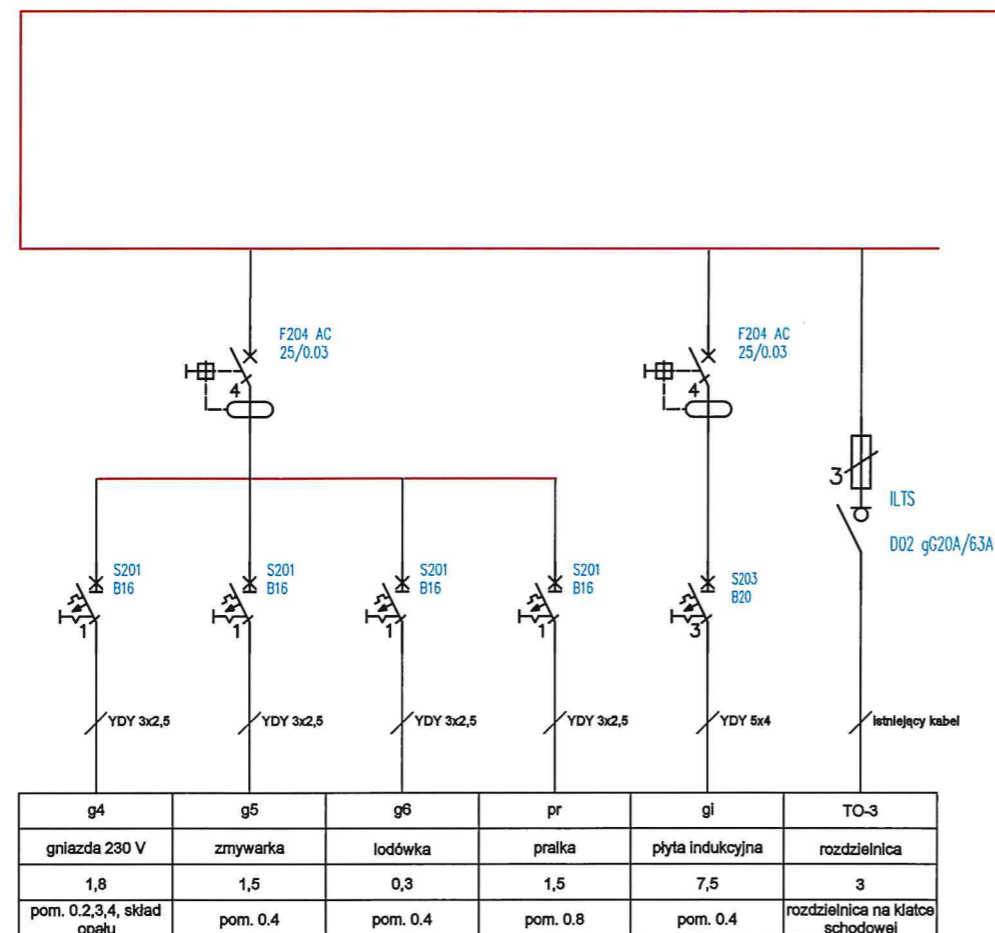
F204 AC
25/0.03

4

F204 AC
25/0.03

4

3

ILTS

D02 gG20A/63A

S201
B16

1

S201
B16

1

S201
B16

S201
B16

1

S203
B20

3

YDY 3x2,5

YDY 3x2,5

YDY 3x2,5

YDY 3x2,5

YDY 5x4

istniejący kabel

| g4 | g5 | g6 | pr | gi | TO-3 |
|---|---|---|---|---|---|
| gniazda 230 V | zmywarka | lodówka | pralka | płyta indukcyjna | rozdzielnica |
| 1,8 | 1,5 | 0,3 | 1,5 | 7,5 | 3 |
| pom. 0.2,3,4, skład opału | pom. 0.4 | pom. 0.4 | pom. 0.8 | pom. 0.4 | rozdzielnica na klatce schodowej |